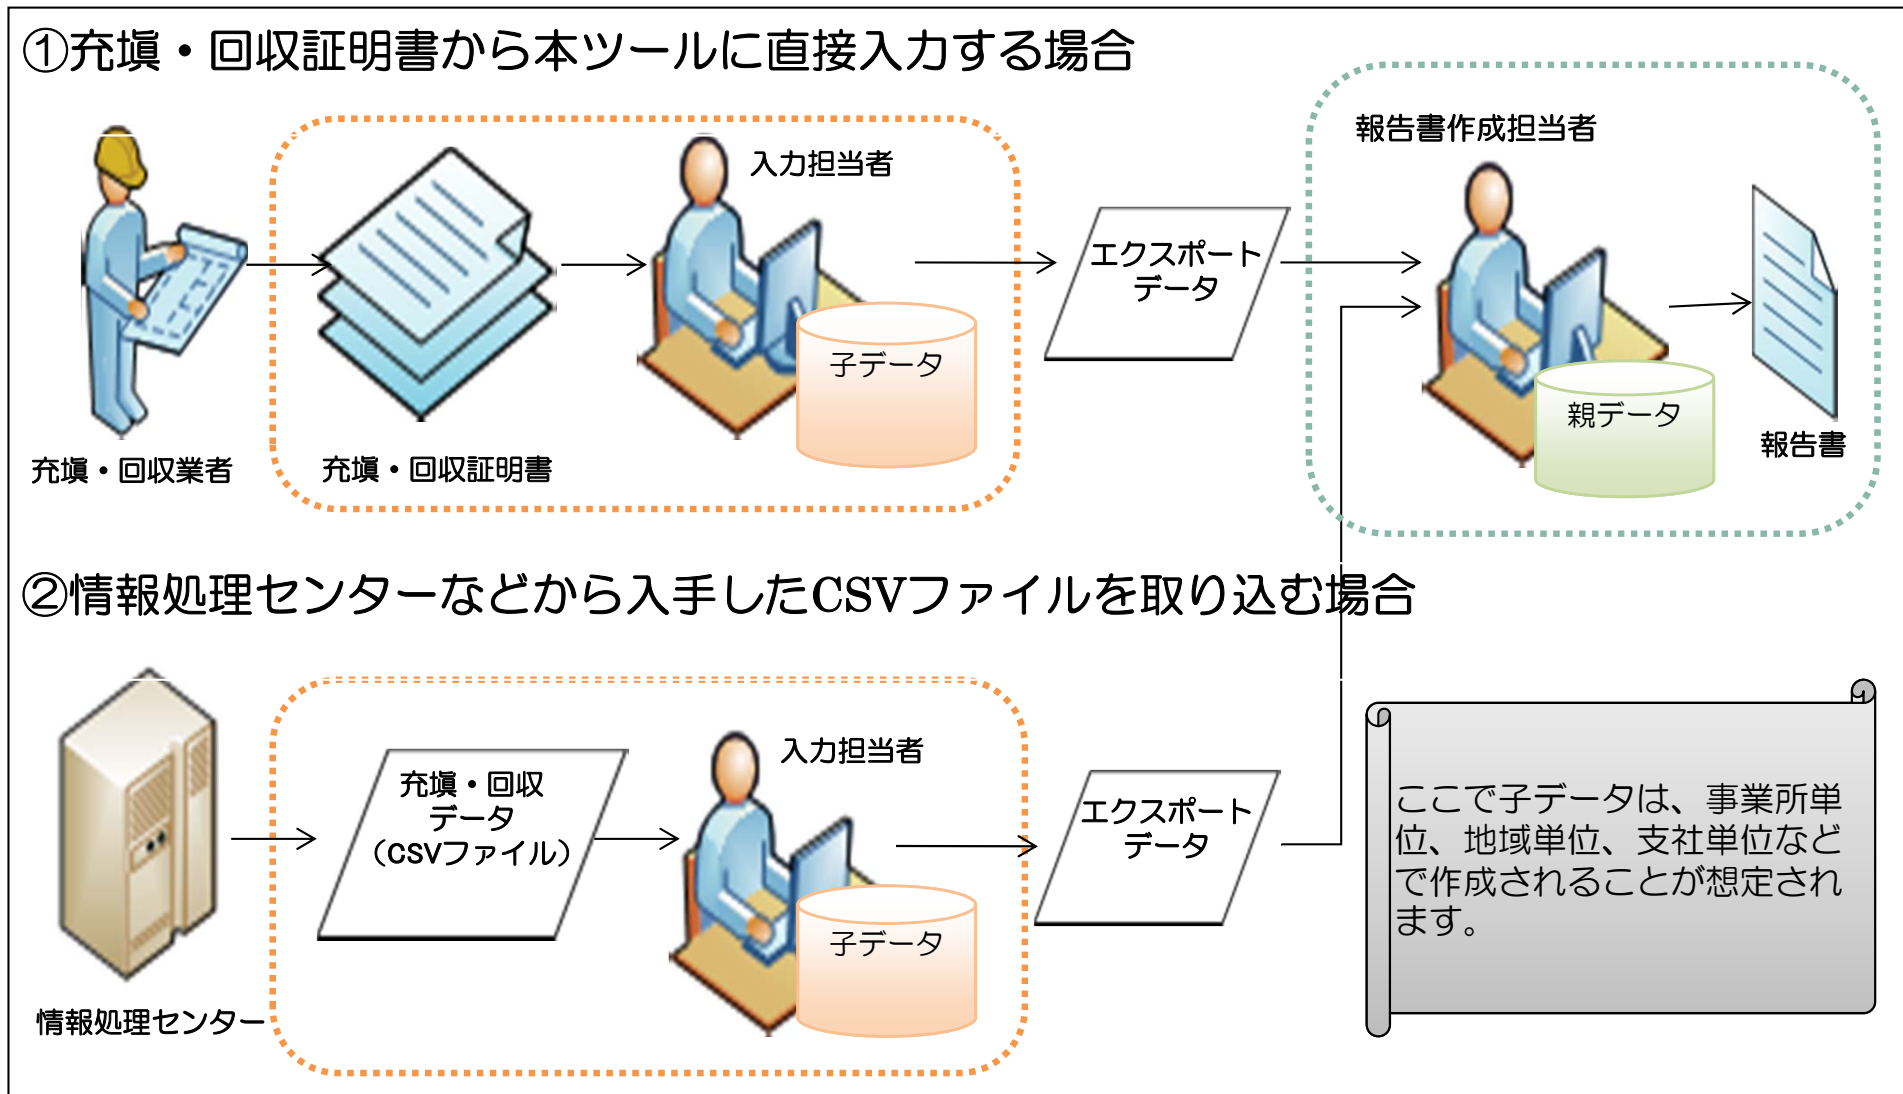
①充填・回収証明書から本ツールに直接入力する場合

入力担当者

報告書作成担当者

エクスポートデータ

子データ

親データ

報告書

充填・回収業者

充填・回収証明書

②情報処理センターなどから入手したCSVファイルを取り込む場合

入力担当者

充填・回収データ（CSVファイル）

エクスポートデータ

子データ

情報処理センター

ここで子データは、事業所単位、地域単位、支社単位などで作成されることが想定されます。